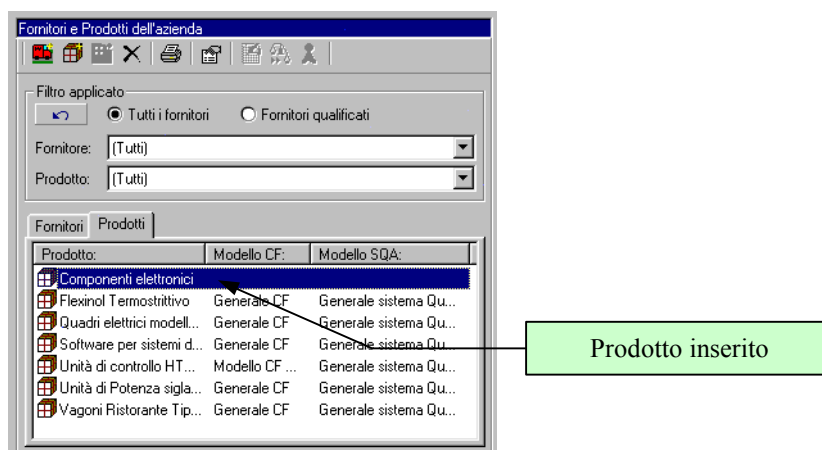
Fornitori e Prodotti dell'azienda

Filtro applicato

Tutti i fornitori

Fornitori qualificati

Fornitore: (Tutti)

Prodotto: (Tutti)

Fornitori | Prodotti

| Prodotto: | Modello CF: | Modello SQA: |
|---|---|---|
| Componenti elettronici | | |
| Flexinol Termostrittivo | Generale CF | Generale sistema Qu... |
| Quadri elettrici modell... | Generale CF | Generale sistema Qu... |
| Software per sistemi d... | Generale CF | Generale sistema Qu... |
| Unità di controllo HT... | Modello CF ... | Generale sistema Qu... |
| Unità di Potenza sigla... | Generale CF | Generale sistema Qu... |
| Vagoni Ristorante Tip... | Generale CF | Generale sistema Qu... |

Prodotto inserito